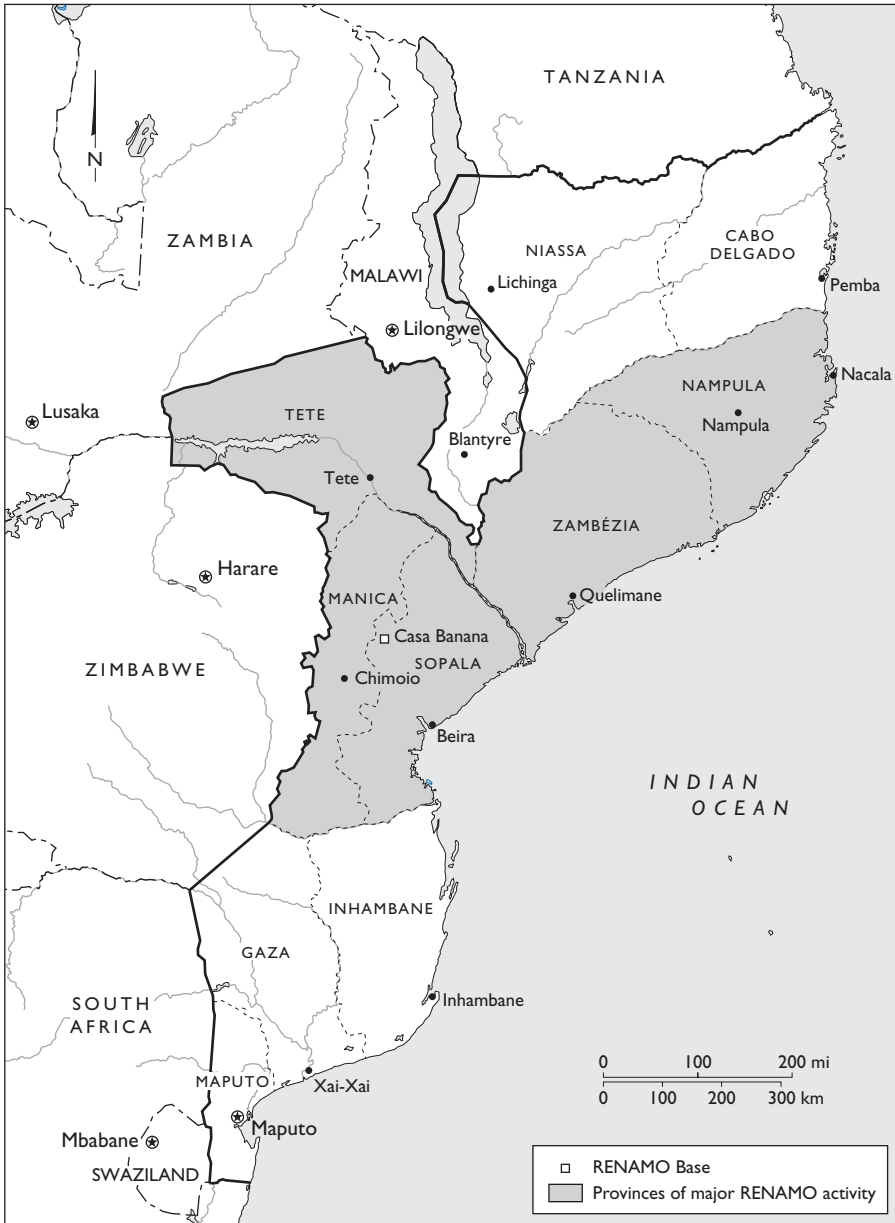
N

TANZANIA

ZAMBIA

MALAWI

NIASSA

CABO DELGADO

Lichinga

Pemba

Lilongwe

NAMPULA

Nacala

Nampula

Lusaka

TETE

Blantyre

Tete

ZAMBÉZIA

Harare

MANICA

Quelimane

Casa Banana

SOPALA

ZIMBABWE

Chimoio

Beira

INDIAN OCEAN

INHAMBANE

GAZA

SOUTH AFRICA

Inhambane

0 100 200 mi
0 100 200 300 km

MAPUTO

Xai-Xai

Maputo

Mbabane

SWAZILAND

RENAMO Base

Provinces of major RENAMO activity